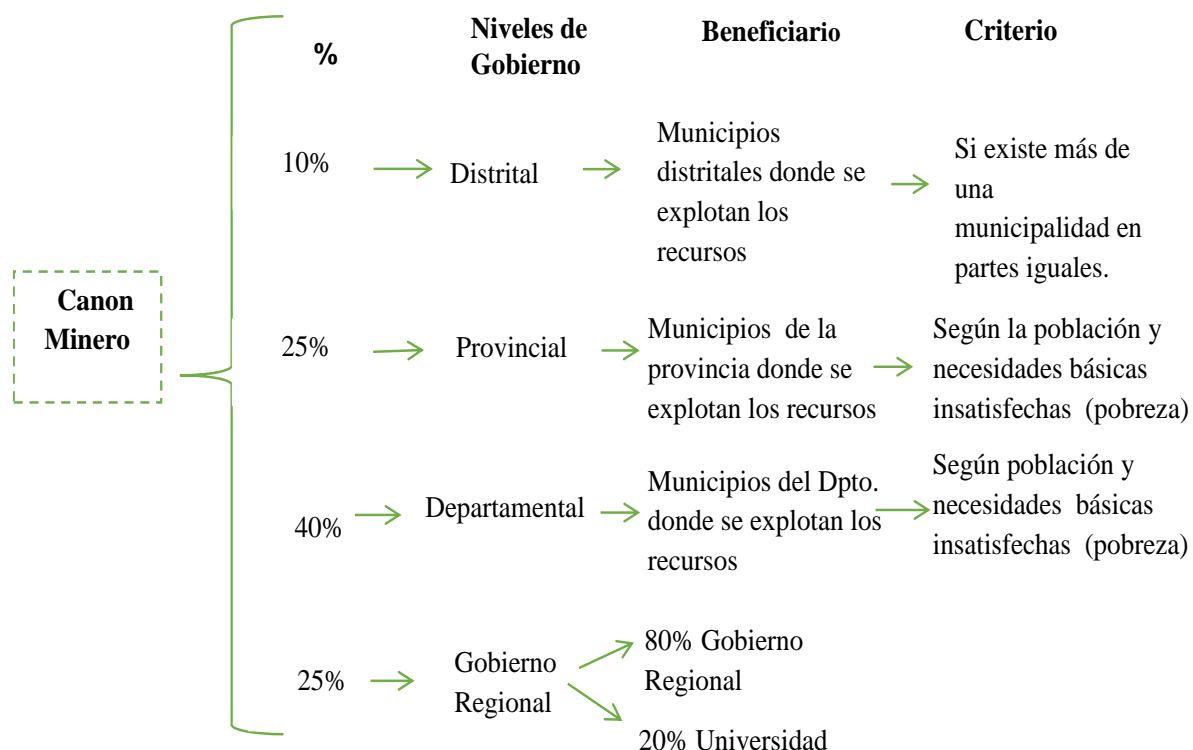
Canon Minero

| % | Niveles de Gobierno | Beneficiario | Criterio |
|---|---|---|---|
| 10% | Distrital | Municipios distritales donde se explotan los recursos | Si existe más de una municipalidad en partes iguales. |
| 25% | Provincial | Municipios de la provincia donde se explotan los recursos | Según la población y necesidades básicas insatisfechas (pobreza) |
| 40% | Departamental | Municipios del Dpto. donde se explotan los recursos | Según población y necesidades básicas insatisfechas (pobreza) |
| 25% | Gobierno Regional | 80% Gobierno Regional; 20% Universidad | |